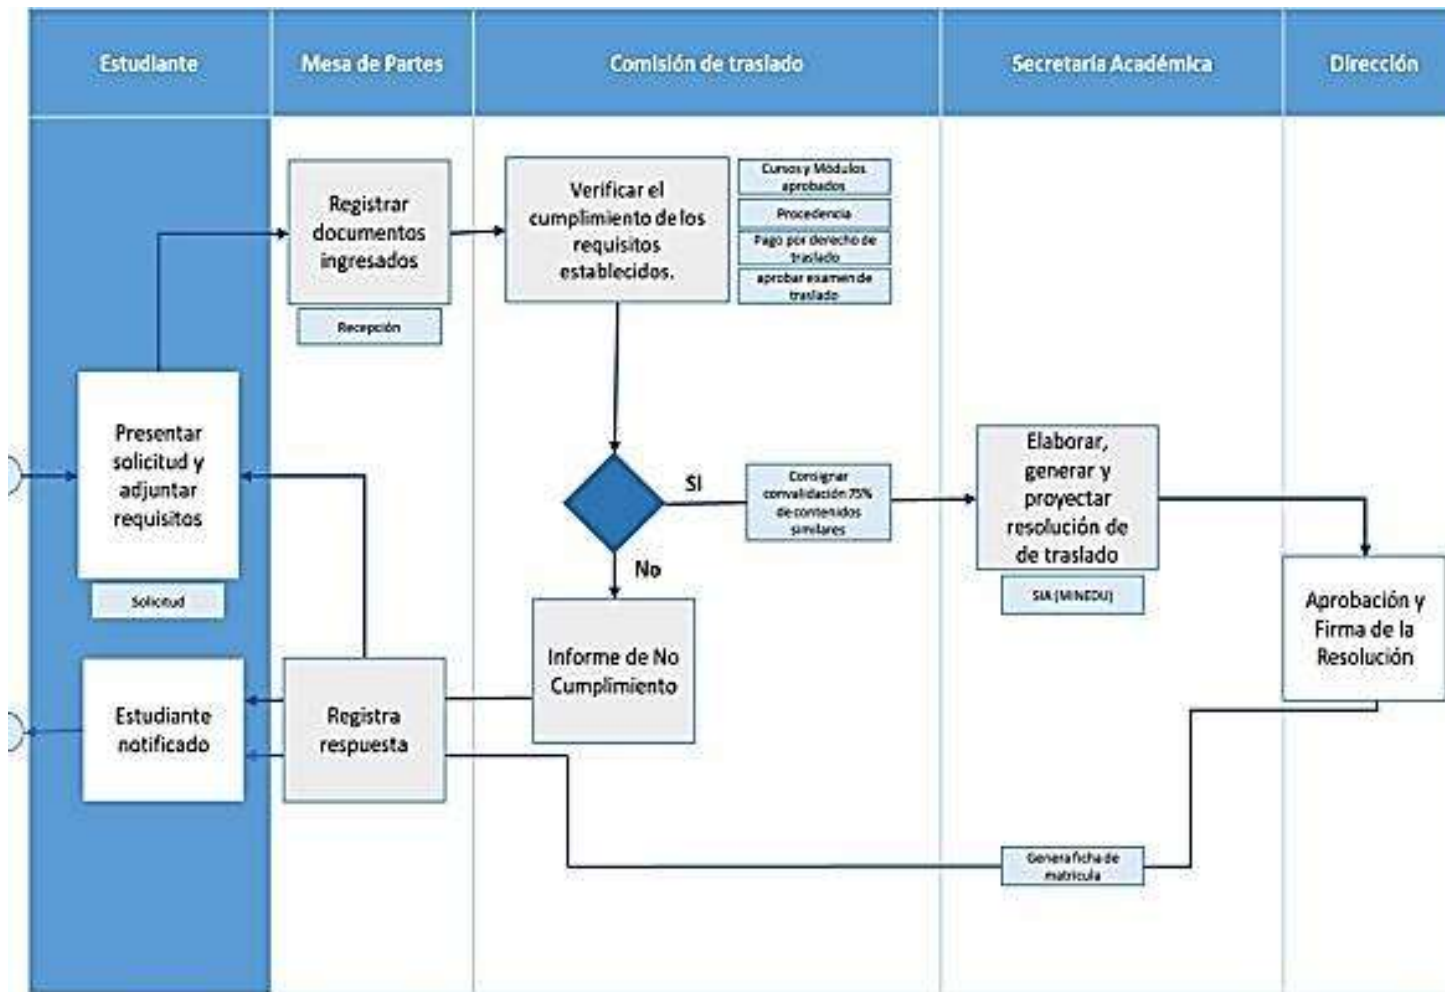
Estudiante

Mesa de Partes

Comisión de traslado

Secretaria Académica

Dirección

Registrar documentos ingresados

Recepción

Verificar el cumplimiento de los requisitos establecidos.

Cursos y Módulos aprobados

Procedencia

Pago por derecho de traslado

aprobar examen de traslado

Presentar solicitud y adjuntar requisitos

Solicitud

SI

Consignar convalidación 75% de contenidos similares

Elaborar, generar y proyectar resolución de de traslado

SIA (MINEDU)

No

Aprobación y Firma de la Resolución

Informe de No Cumplimiento

Estudiante notificado

Registra respuesta

Genera ficha de matricula